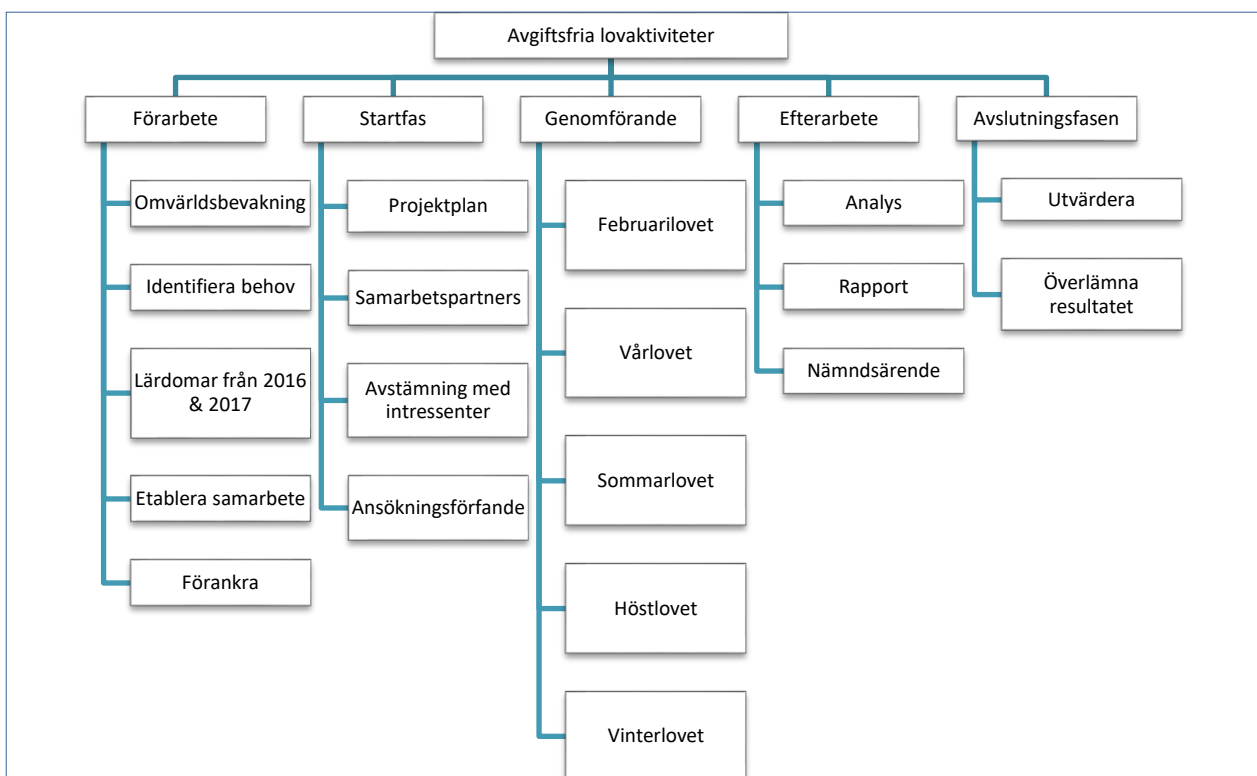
Avgiftsfria lovaktiviteter

Förarbete

Omvärldsbevakning

Identifiera behov

Lärdomar från 2016 & 2017

Etablera samarbete

Förankra

Startfas

Projektplan

Samarbetspartners

Avstämning med intressenter

Ansökningsförfande

Genomförande

Februarilovet

Vårlovet

Sommarlovet

Höstlovet

Vinterlovet

Efterarbete

Analys

Rapport

Nämndsärende

Avslutningsfasen

Utvärdera

Överlämna resultatet